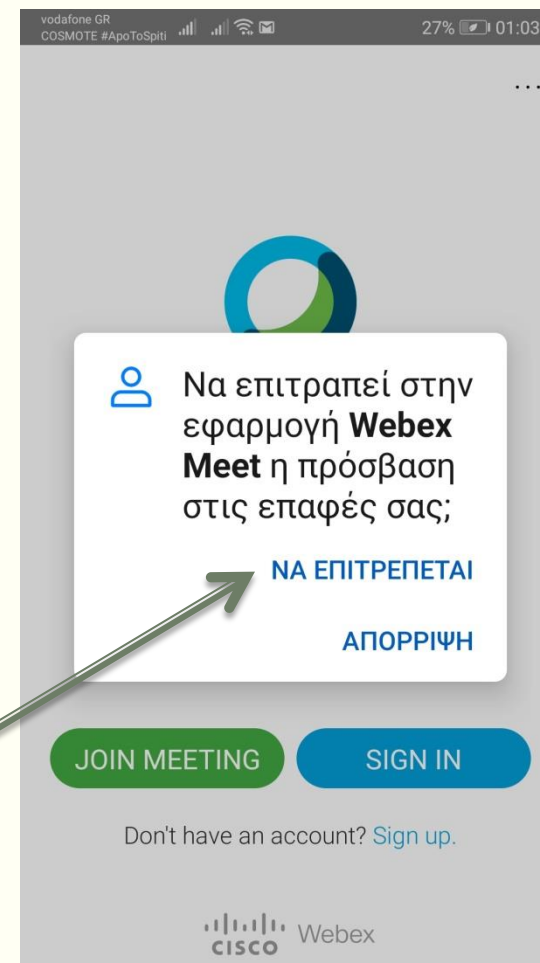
vodafone GR
COSMOTE #ApoToSpiti

27% 01:03

...

Να επιτραπεί στην εφαρμογή **Webex Meet** η πρόσβαση στις επαφές σας;

ΝΑ ΕΠΙΤΡΕΠΕΤΑΙ

ΑΠΟΡΡΙΨΗ

JOIN MEETING

SIGN IN

Don't have an account? Sign up.

cisco Webex